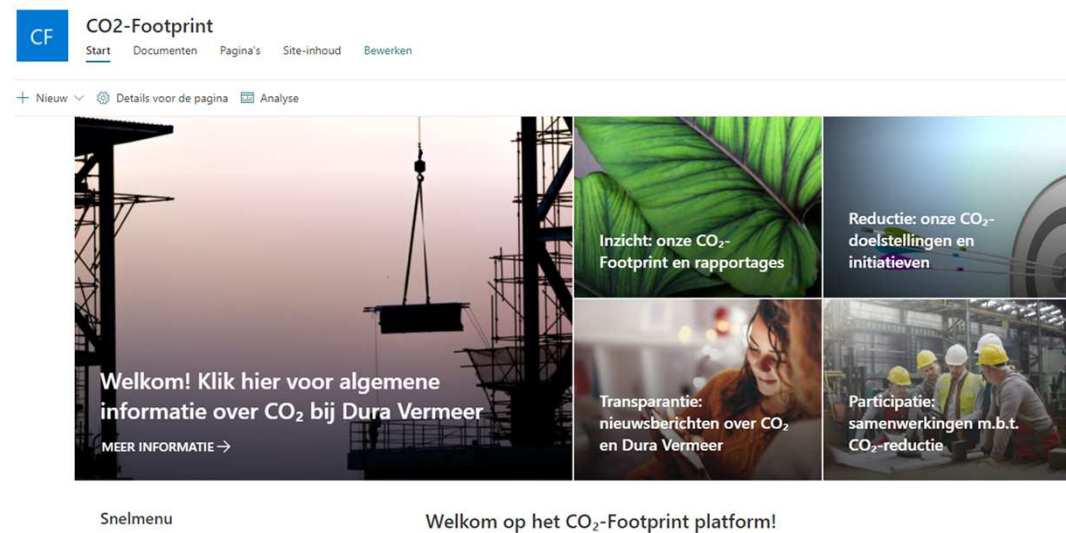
CF

CO2-Footprint

Start Documenten Pagina's Site-inhoud Bewerken

+ Nieuw Details voor de pagina Analyse

Welkom! Klik hier voor algemene informatie over $CO_2$ bij Dura Vermeer

MEER INFORMATIE →

Inzicht: onze $CO_2$-Footprint en rapportages

Reductie: onze $CO_2$-doelstellingen en initiatieven

Transparantie: nieuwsberichten over $CO_2$ en Dura Vermeer

Participatie: samenwerkingen m.b.t. $CO_2$-reductie

Snelmenu

Welkom op het $CO_2$-Footprint platform!